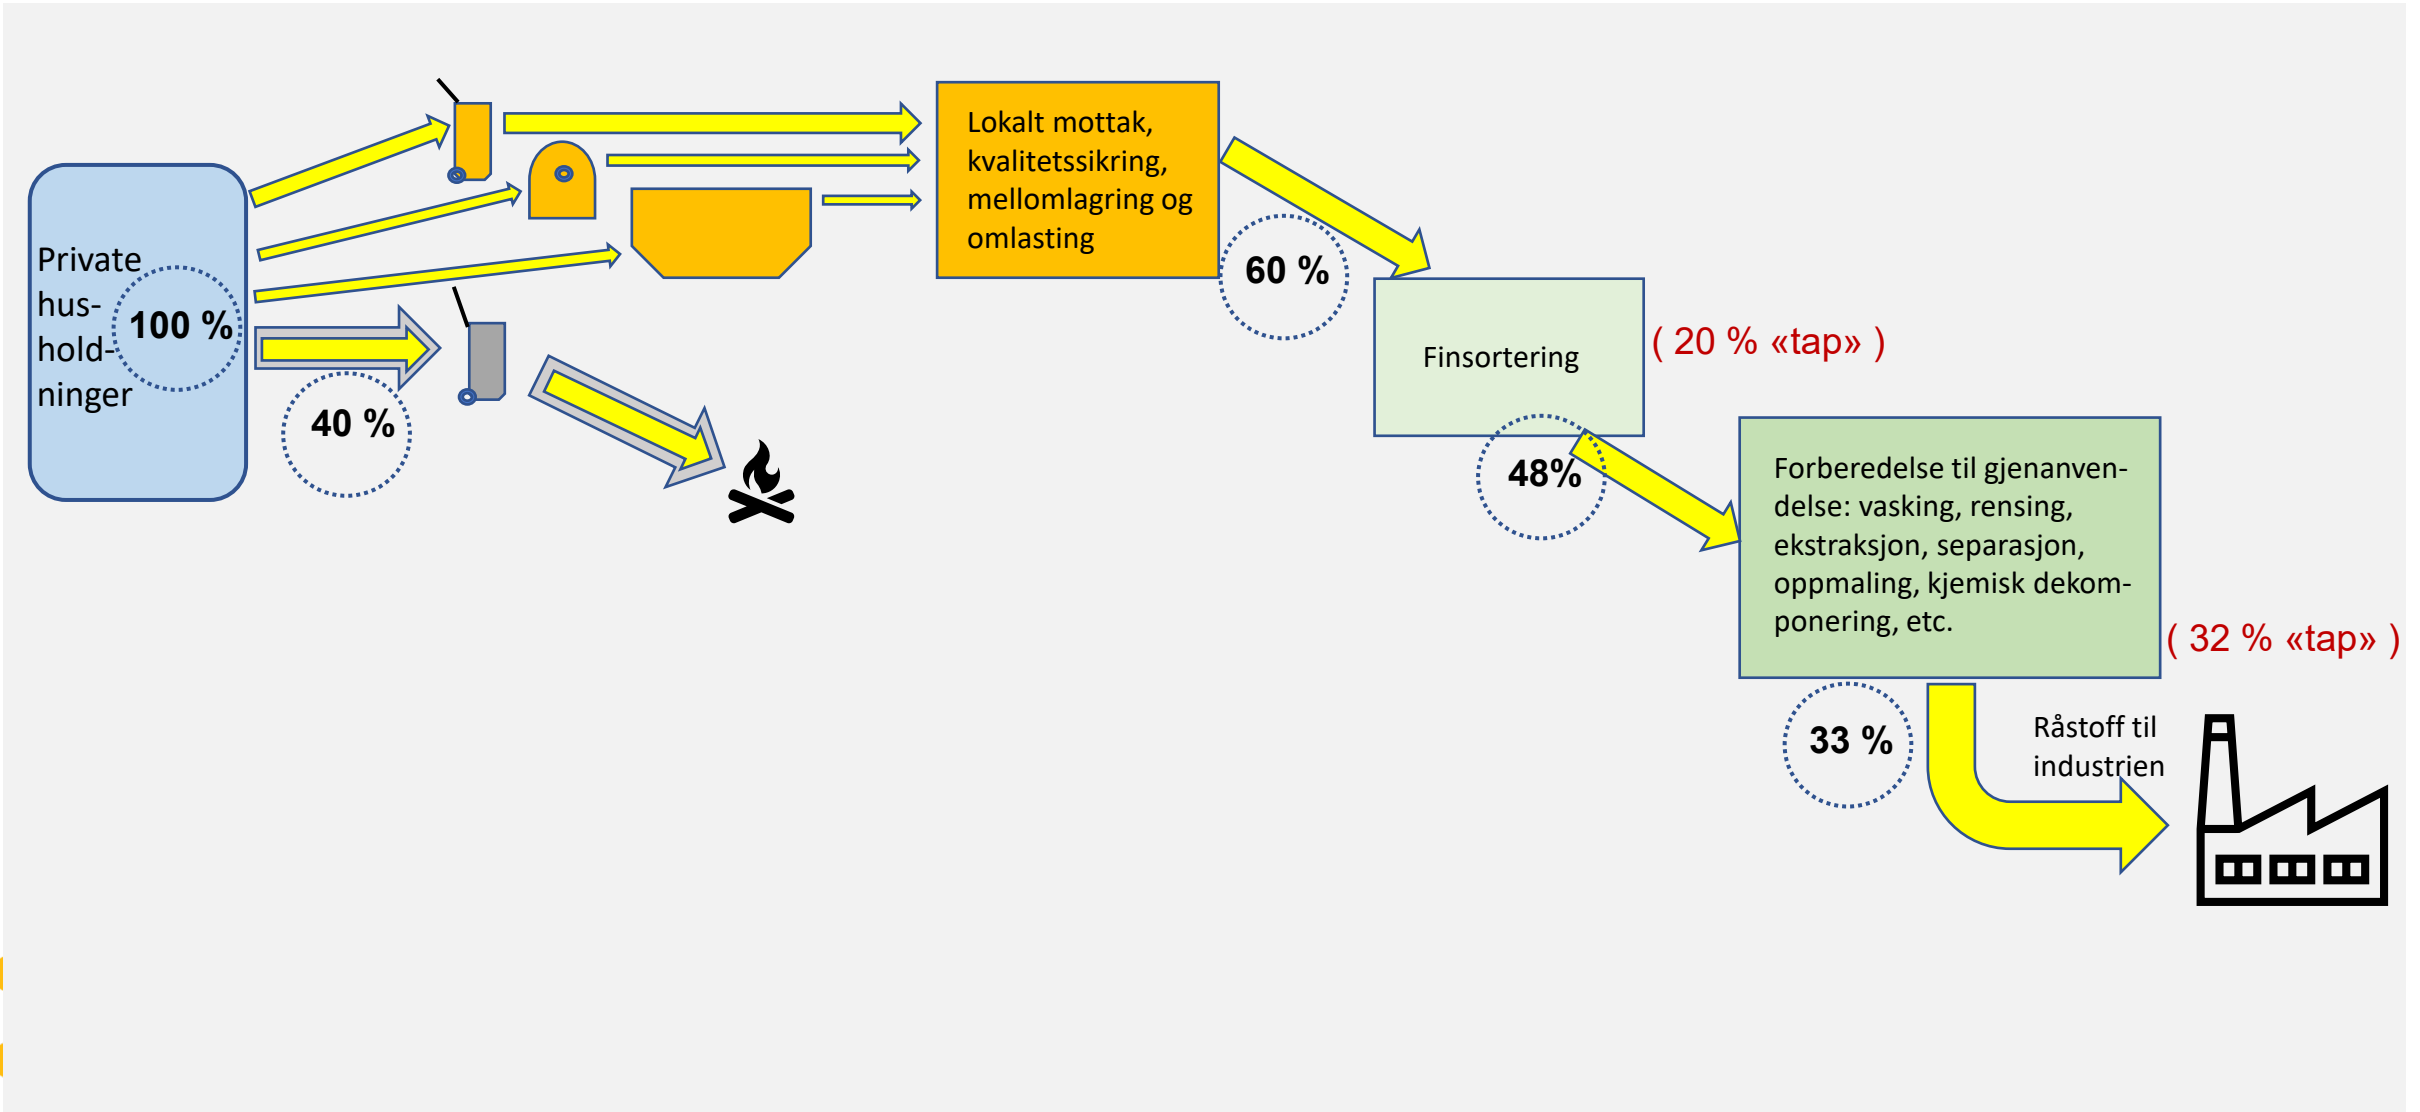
Private hus-hold-ninger

100 %

40 %

Lokalt mottak, kvalitetssikring, mellomlagring og omlasting

60 %

Finsortering

( 20 % «tap» )

48%

Forberedelse til gjenanvendelse: vasking, rensing, ekstraksjon, separasjon, oppmaling, kjemisk dekomponering, etc.

( 32 % «tap» )

33 %

Råstoff til industrien